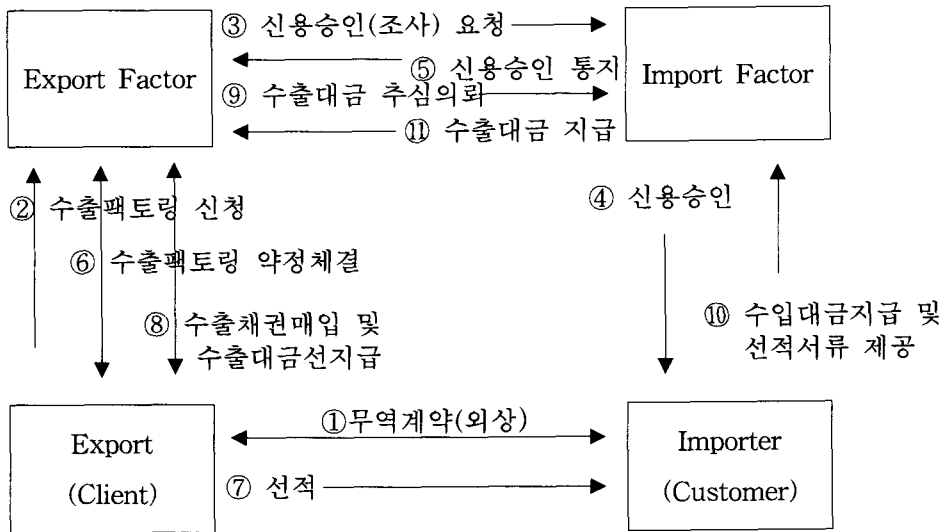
Export Factor

③ 신용승인(조사) 요청

⑤ 신용승인 통지

⑨ 수출대금 추심의뢰

⑪ 수출대금 지급

Import Factor

② 수출팩토링 신청

⑥ 수출팩토링 약정체결

⑧ 수출채권매입 및 수출대금선지급

④ 신용승인

⑩ 수입대금지급 및 선적서류 제공

Export (Client)

①무역계약(외상)

⑦ 선적

Importer (Customer)